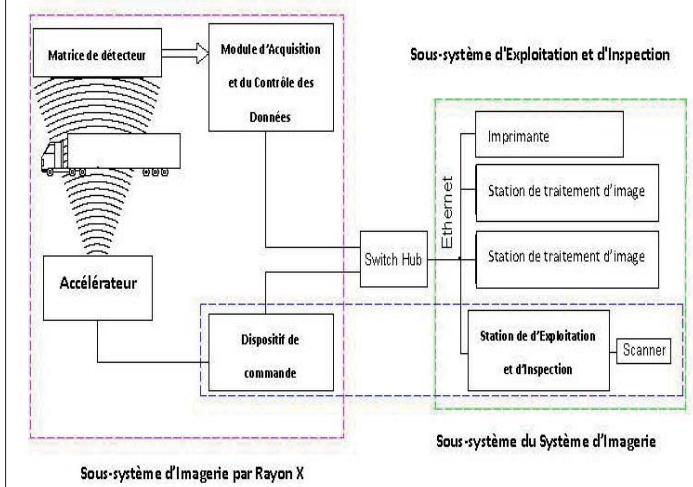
Matrice de détecteur

Module d'Acquisition et du Contrôle des Données

Sous-système d'Exploitation et d'Inspection

Imprimante

Ethernet

Station de traitement d'image

Station de traitement d'image

Switch Hub

Accélérateur

Dispositif de commande

Station de d'Exploitation et d'Inspection

Scanner

Sous-système du Système d'Imagerie

Sous-système d'Imagerie par Rayon X